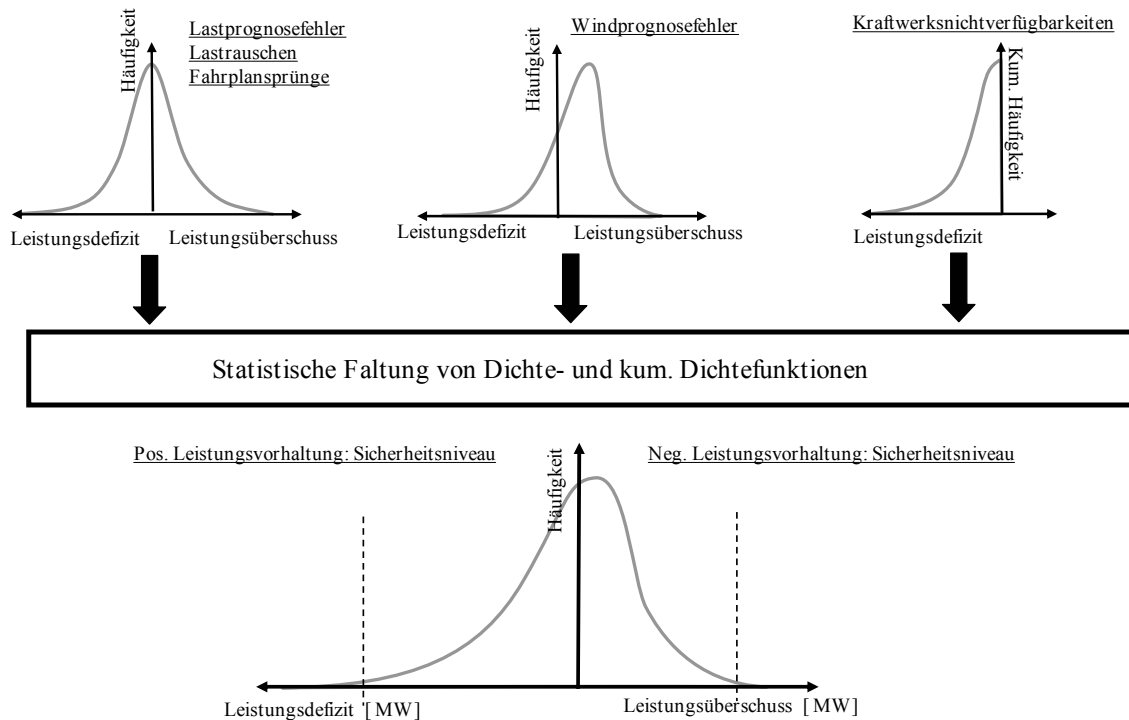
Häufigkeit

Lastprognosefehler
Lastrauschen
Fahrplansprünge

Leistungsdefizit Leistungsüberschuss

Windprognosefehler

Häufigkeit

Leistungsdefizit Leistungsüberschuss

Kraftwerksnichtverfügbarkeiten

Kum. Häufigkeit

Leistungsdefizit

Statistische Faltung von Dichte- und kum. Dichtefunktionen

Pos. Leistungsvorhaltung: Sicherheitsniveau

Häufigkeit

Neg. Leistungsvorhaltung: Sicherheitsniveau

Leistungsdefizit [MW]

Leistungsüberschuss [MW]